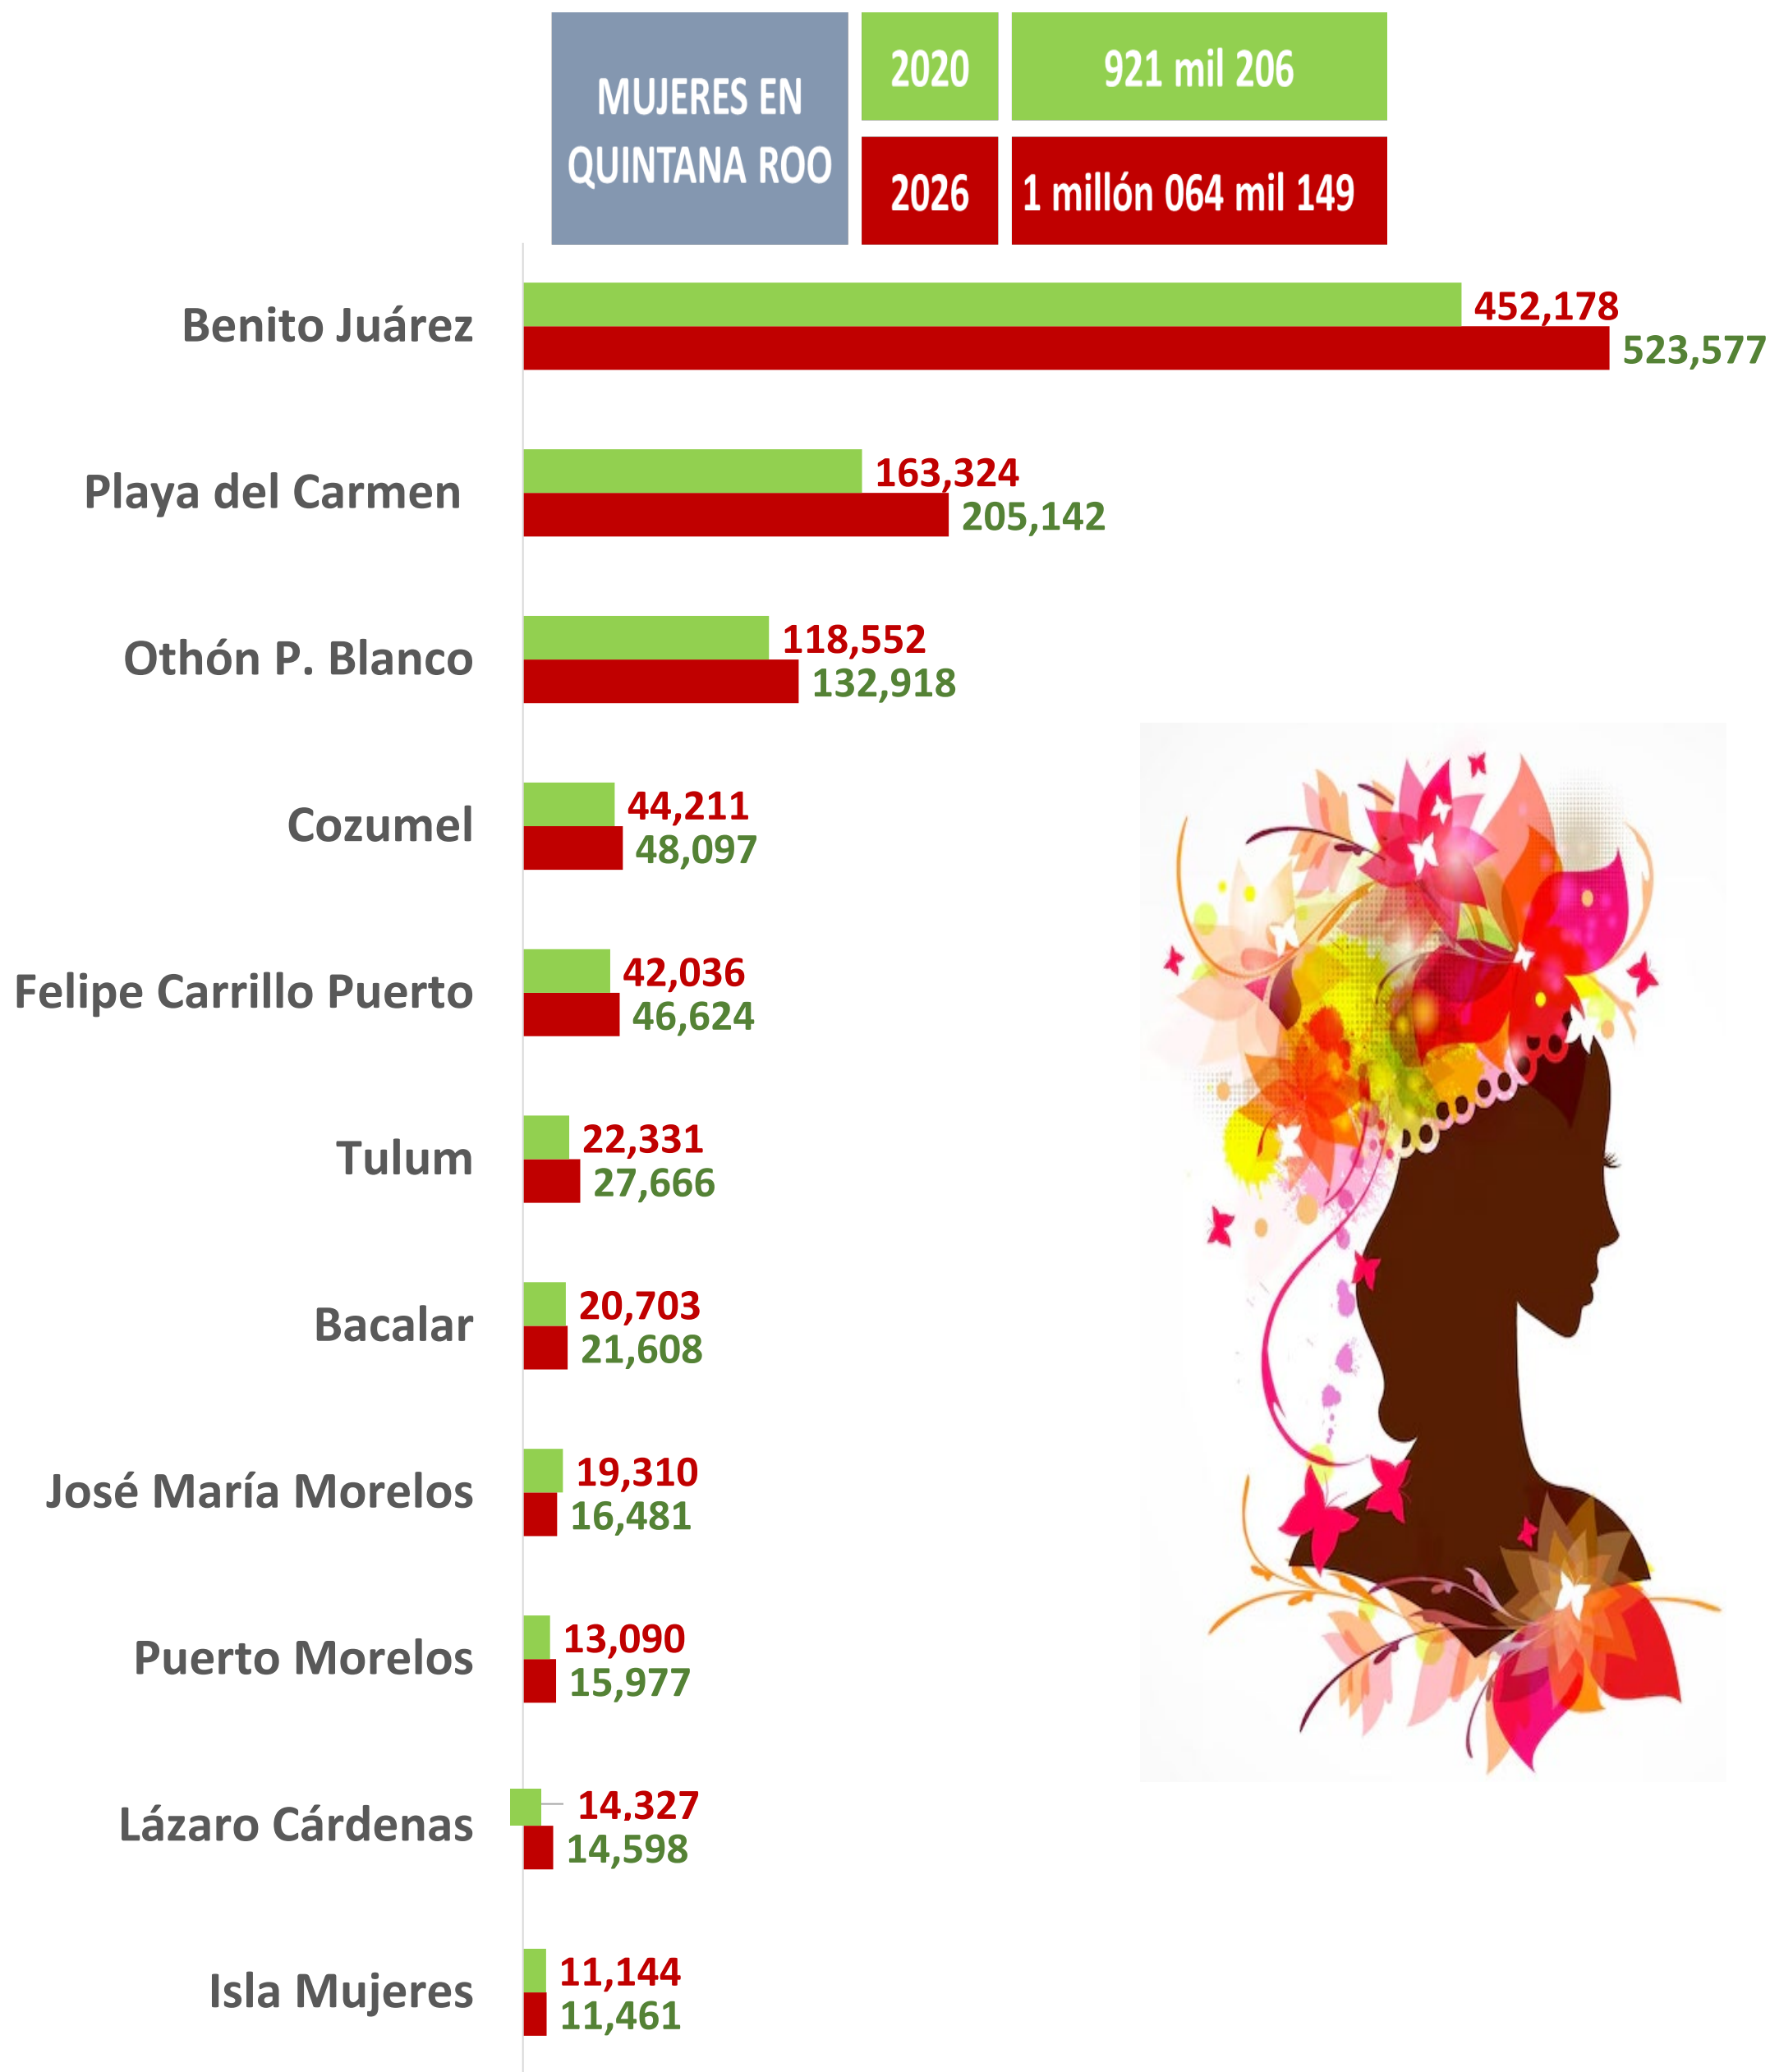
MUJERES EN QUINTANA ROO

| 2020 | 921 mil 206 |
|---|---|
| 2026 | 1 millón 064 mil 149 |

Benito Juárez 452,178 523,577

Playa del Carmen 163,324 205,142

Othón P. Blanco 118,552 132,918

Cozumel 44,211 48,097

Felipe Carrillo Puerto 42,036 46,624

Tulum 22,331 27,666

Bacalar 20,703 21,608

José María Morelos 19,310 16,481

Puerto Morelos 13,090 15,977

Lázaro Cárdenas 14,327 14,598

Isla Mujeres 11,144 11,461